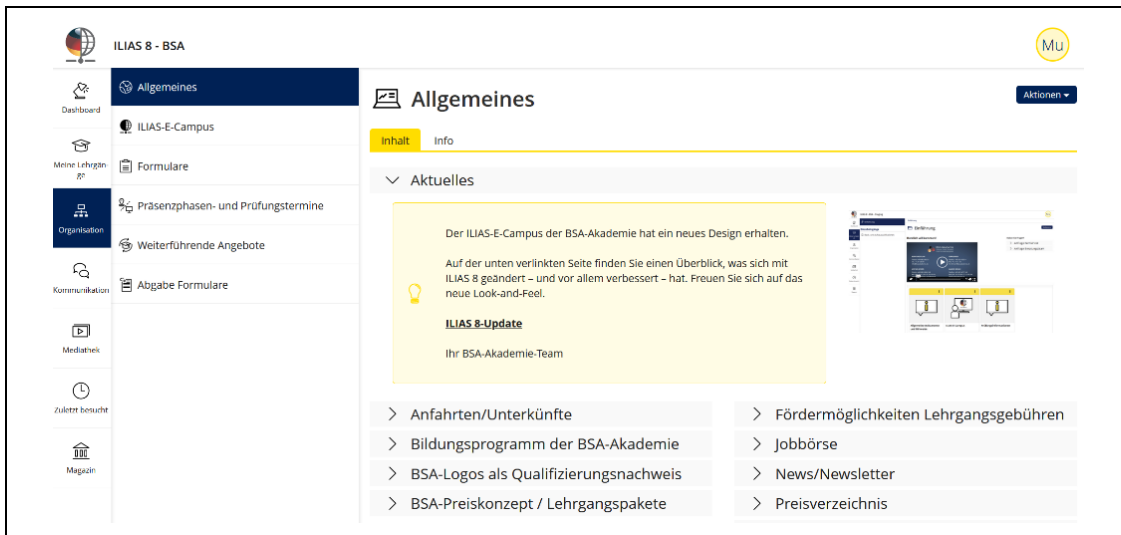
ILIAS 8 - BSA

Mu

Dashboard

Meine Lehrgänge

Organisation

Kommunikation

Mediathek

Zuletzt besucht

Magazin

Allgemeines

ILIAS-E-Campus

Formulare

Präsenzphasen- und Prüfungstermine

Weiterführende Angebote

Abgabe Formulare

Allgemeines

Aktionen

Inhalt

Info

Aktuelles

Der ILIAS-E-Campus der BSA-Akademie hat ein neues Design erhalten.

Auf der unten verlinkten Seite finden Sie einen Überblick, was sich mit ILIAS 8 geändert – und vor allem verbessert – hat. Freuen Sie sich auf das neue Look-and-Feel.

ILIAS 8-Update

Ihr BSA-Akademie-Team

Anfahrten/Unterkünfte

Bildungsprogramm der BSA-Akademie

BSA-Logos als Qualifizierungsnachweis

BSA-Preiskonzept / Lehrgangspakete

Fördermöglichkeiten Lehrgangsgebühren

Jobbörse

News/Newsletter

Preisverzeichnis